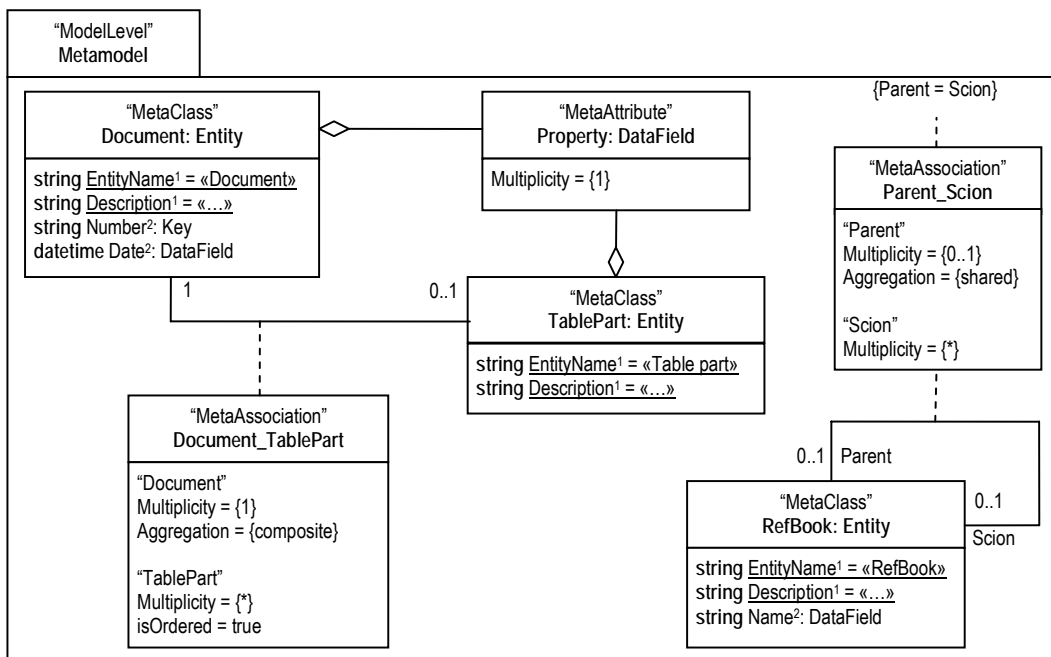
“ModelLevel”
Metamodel

“MetaClass”
Document: Entity

string EntityName$^1$ = «Document»
string Description$^1$ = «…»
string Number$^2$: Key
datetime Date$^2$: DataField

“MetaAttribute”
Property: DataField

Multiplicity = {1}

{Parent = Scion}

“MetaAssociation”
Parent_Scion

“Parent”
Multiplicity = {0..1}
Aggregation = {shared}

“Scion”
Multiplicity = {*}

1

0..1

“MetaClass”
TablePart: Entity

string EntityName$^1$ = «Table part»
string Description$^1$ = «…»

“MetaAssociation”
Document_TablePart

“Document”
Multiplicity = {1}
Aggregation = {composite}

“TablePart”
Multiplicity = {*}
isOrdered = true

0..1 Parent

“MetaClass”
RefBook: Entity

string EntityName$^1$ = «RefBook»
string Description$^1$ = «…»
string Name$^2$: DataField

0..1
Scion